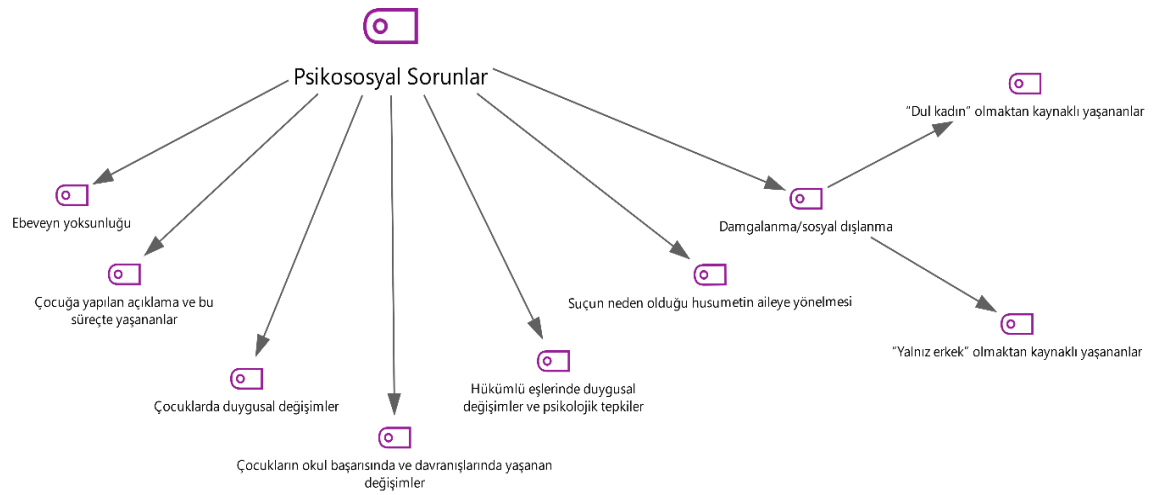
Psikososyal Sorunlar

Ebeveyn yoksunluğu

Çocuğa yapılan açıklama ve bu süreçte yaşananlar

Çocuklarda duygusal değişimler

Çocukların okul başarısında ve davranışlarında yaşanan değişimler

Hükümlü eşlerinde duygusal değişimler ve psikolojik tepkiler

Suçun neden olduğu husumetin aileye yönelmesi

Damgalanma/sosyal dışlanma

"Dul kadın" olmaktan kaynaklı yaşananlar

"Yalnız erkek" olmaktan kaynaklı yaşananlar